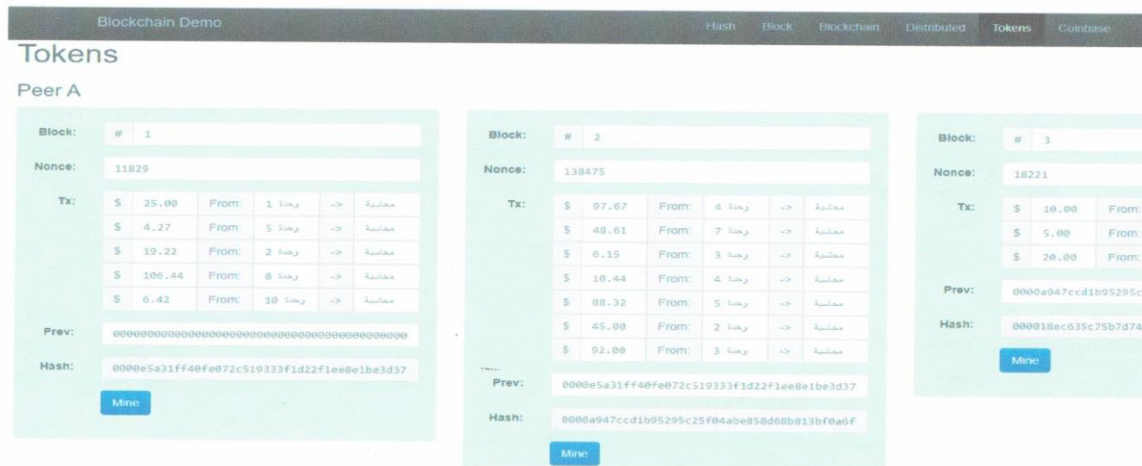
Blockchain Demo

Hash Block Blockchain Distributed Tokens Coinbase

Tokens

Peer A

Block: # 1

Nonce: 11829

| Tx: | $ | 25.00 | From: | 1 وحدة | -> | محاسبة |
|---|---|---|---|---|---|---|
| | $ | 4.27 | From: | 5 وحدة | -> | محاسبة |
| | $ | 19.22 | From: | 2 وحدة | -> | محاسبة |
| | $ | 106.44 | From: | 8 وحدة | -> | محاسبة |
| | $ | 6.42 | From: | 10 وحدة | -> | محاسبة |

Prev: 0000000000000000000000000000000000000000000000

Hash: 0000e5a31ff40fe072c519333f1d22f1ee8e1be3d37

Mine

Block: # 2

Nonce: 138475

| Tx: | $ | 97.67 | From: | 4 وحدة | -> | محاسبة |
|---|---|---|---|---|---|---|
| | $ | 48.61 | From: | 7 وحدة | -> | محاسبة |
| | $ | 6.15 | From: | 3 وحدة | -> | محاسبة |
| | $ | 10.44 | From: | 4 وحدة | -> | محاسبة |
| | $ | 88.32 | From: | 5 وحدة | -> | محاسبة |
| | $ | 45.00 | From: | 2 وحدة | -> | محاسبة |
| | $ | 92.00 | From: | 3 وحدة | -> | محاسبة |

Prev: 0000e5a31ff40fe072c519333f1d22f1ee8e1be3d37

Hash: 0000a947ccd1b95295c25f04abe858d68b813bf0a6f

Mine

Block: # 3

Nonce: 18221

| Tx: | $ | 10.00 | From: |
|---|---|---|---|
| | $ | 5.00 | From: |
| | $ | 20.00 | From: |

Prev: 0000a947ccd1b95295c

Hash: 000018ec635c75b7d74

Mine